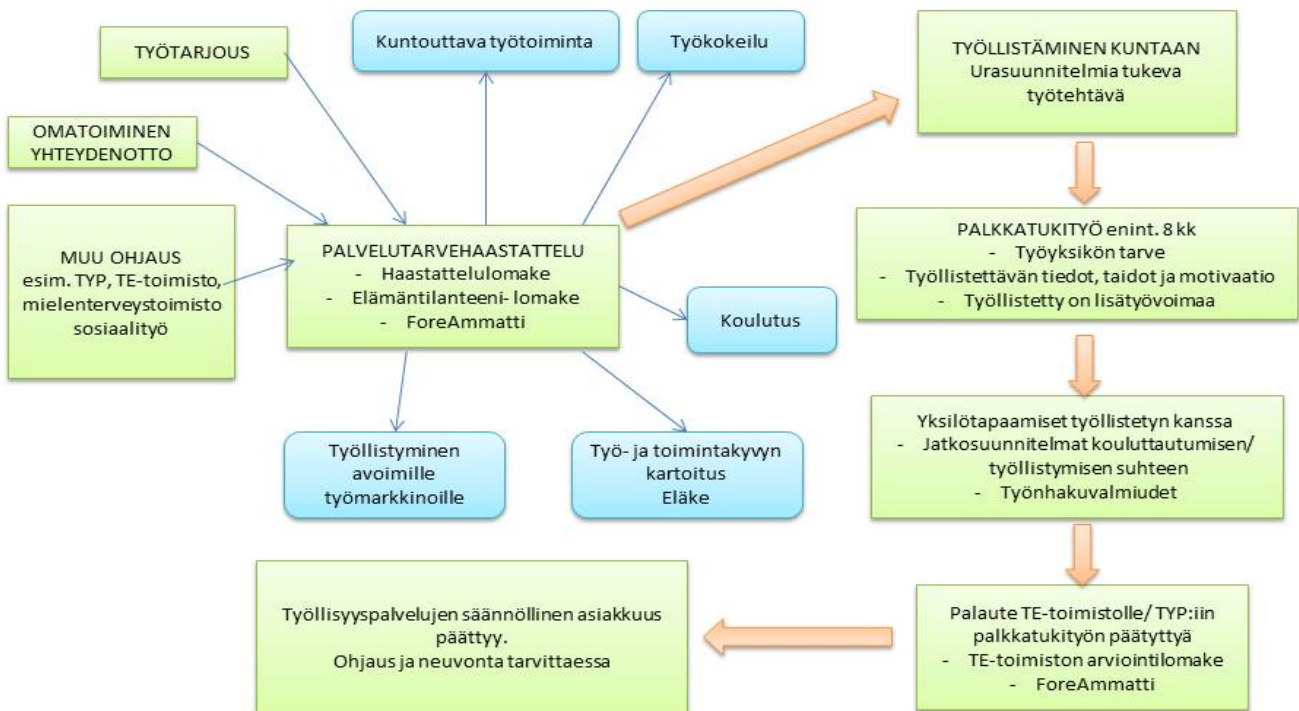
TYÖTARJOUS

OMATOIMINEN YHTEYDENOTTO

MUU OHJAUS
esim. TYP, TE-toimisto, mielenterveystoimisto sosiaalityö

Kuntouttava työtoiminta

Työkokeilu

PALVELUTARVEHAASTATTELU
- Haastattelulomake
- Elämäntilanteeni- lomake
- ForeAmmatti

Koulutus

Työllistyminen avoimille työmarkkinoille

Työ- ja toimintakyvyn kartoitus
Eläke

TYÖLLISTÄMINEN KUNTAAN
Urasuunnitelmia tukeva työtehtävä

PALKKATUKITYÖ enint. 8 kk
- Työyksikön tarve
- Työllistettävän tiedot, taidot ja motivaatio
- Työllistetty on lisätyövoimaa

Yksilötapaamiset työllistetyn kanssa
- Jatkosuunnitelmat kouluttautumisen/ työllistymisen suhteen
- Työnhakuvalmiudet

Palaute TE-toimistolle/ TYP:iin palkkatukityön päätyttyä
- TE-toimiston arviointilomake
- ForeAmmatti

Työllisyyspalvelujen säännöllinen asiakkuus päättyy.
Ohjaus ja neuvonta tarvittaessa